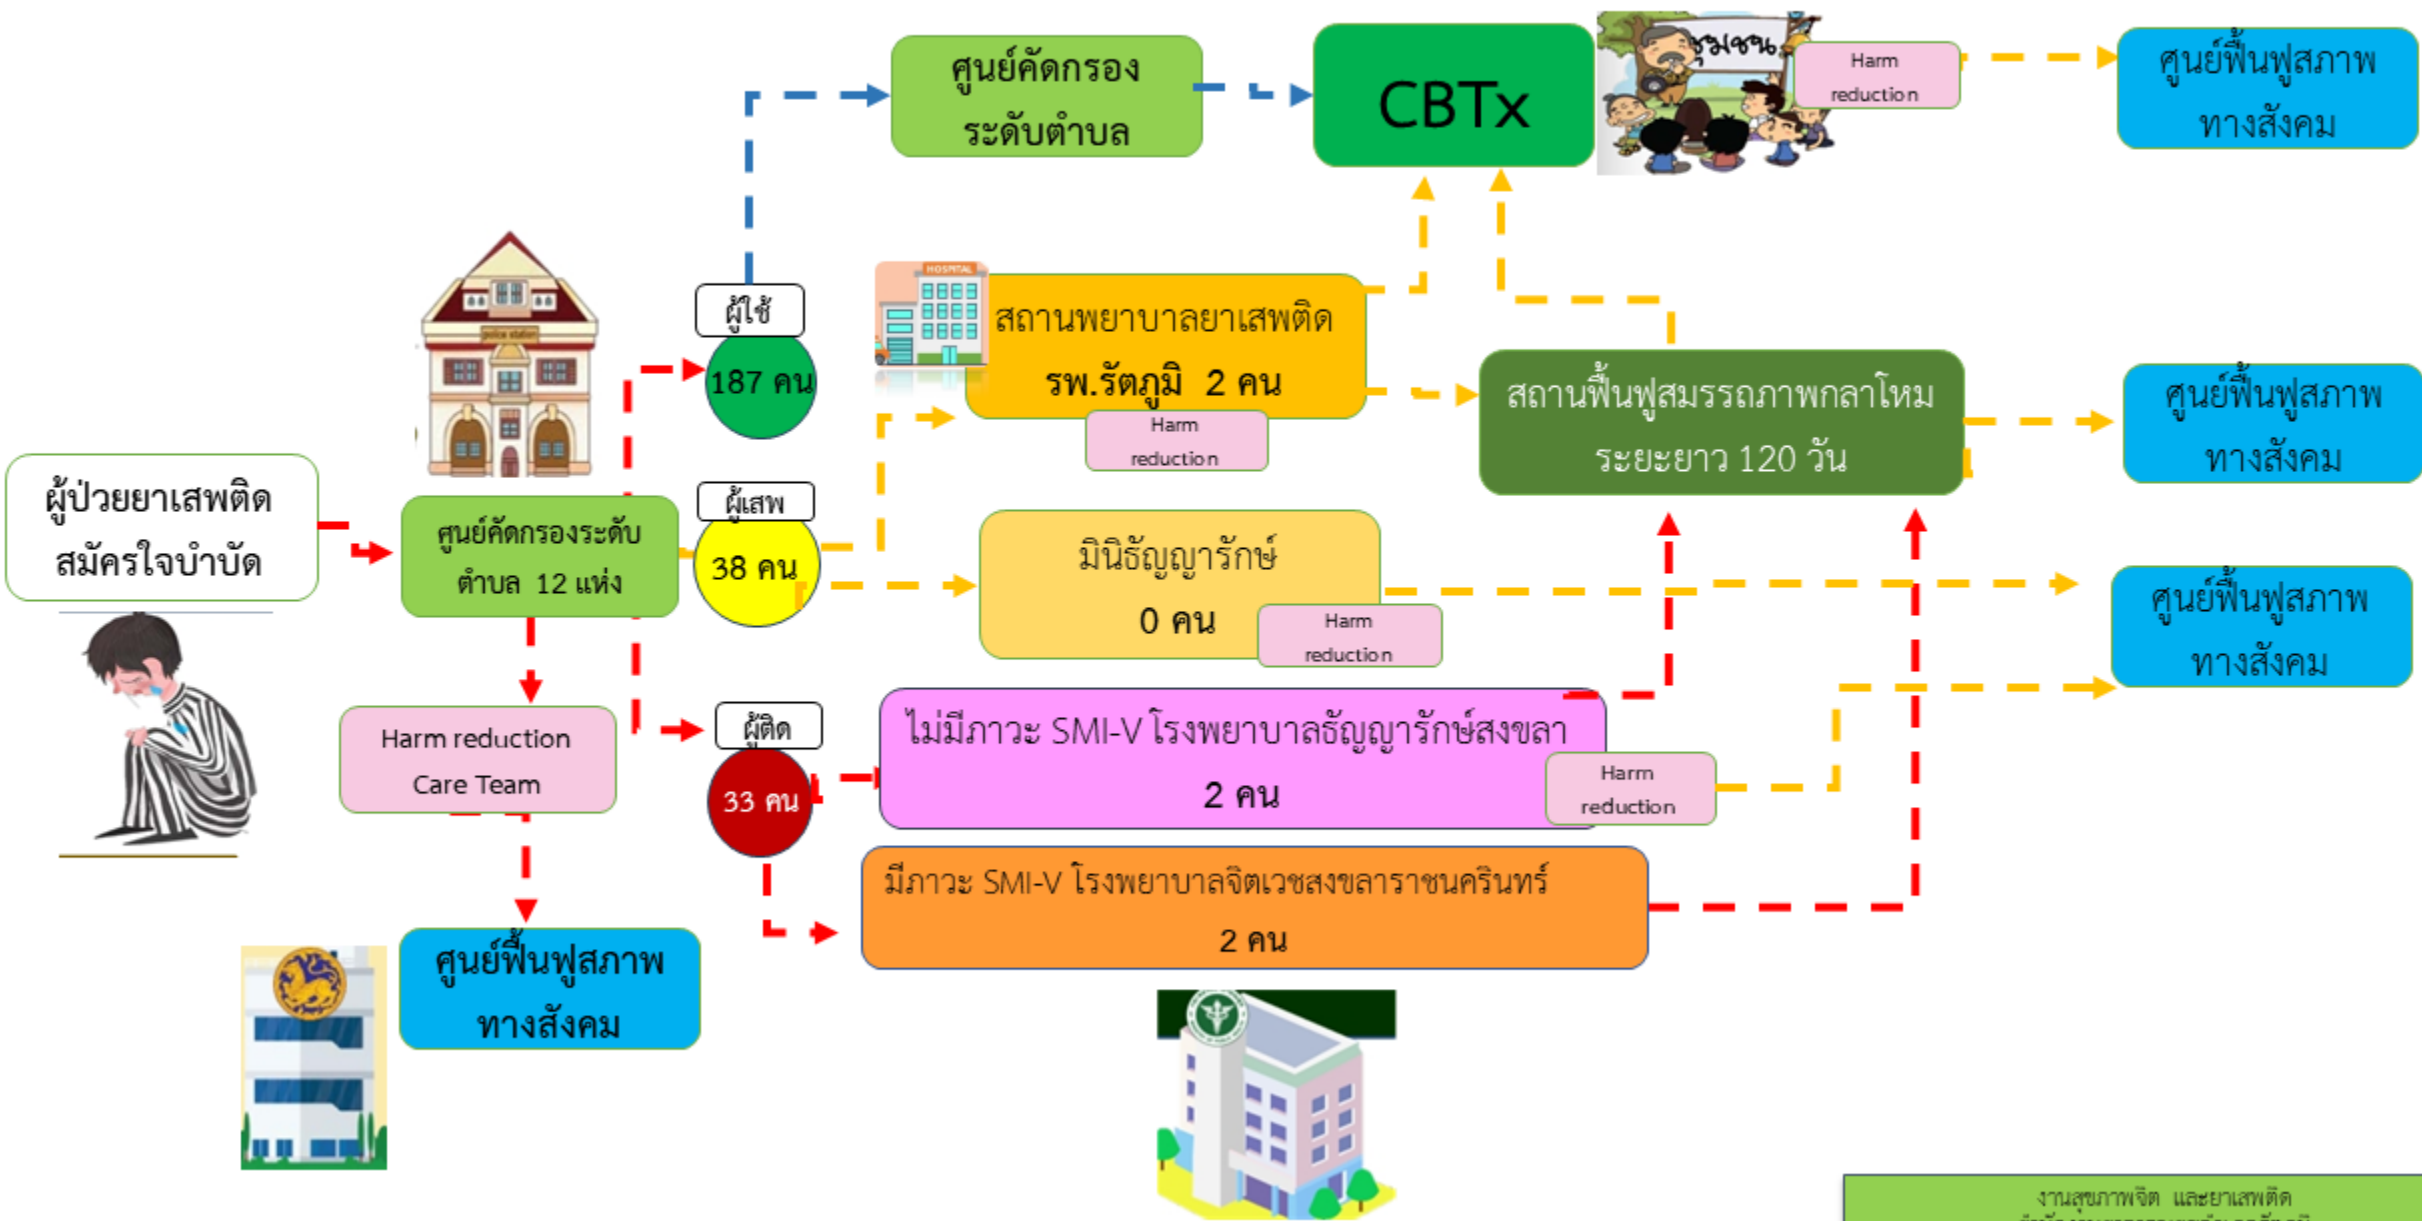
ศูนย์คัดกรองระดับตำบล

CBTx

ชุมชน

Harm reduction

ศูนย์ฟื้นฟูสภาพทางสังคม

ผู้ใช้

187 คน

สถานพยาบาลยาเสพติด รพ.รัตภูมิ 2 คน

Harm reduction

สถานฟื้นฟูสมรรถภาพกลาโหม ระยะยาว 120 วัน

ศูนย์ฟื้นฟูสภาพทางสังคม

ผู้ป่วยยาเสพติดสมัครใจบำบัด

ศูนย์คัดกรองระดับตำบล 12 แห่ง

ผู้เสพ

38 คน

มินิธัญญารักษ์ 0 คน

Harm reduction

ศูนย์ฟื้นฟูสภาพทางสังคม

Harm reduction Care Team

ผู้ติด

33 คน

ไม่มีภาวะ SMI-V โรงพยาบาลธัญญารักษ์สงขลา 2 คน

Harm reduction

มีภาวะ SMI-V โรงพยาบาลจิตเวชสงขลาราชนครินทร์ 2 คน

ศูนย์ฟื้นฟูสภาพทางสังคม

งานสุขภาพจิต และยาเสพติด
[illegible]